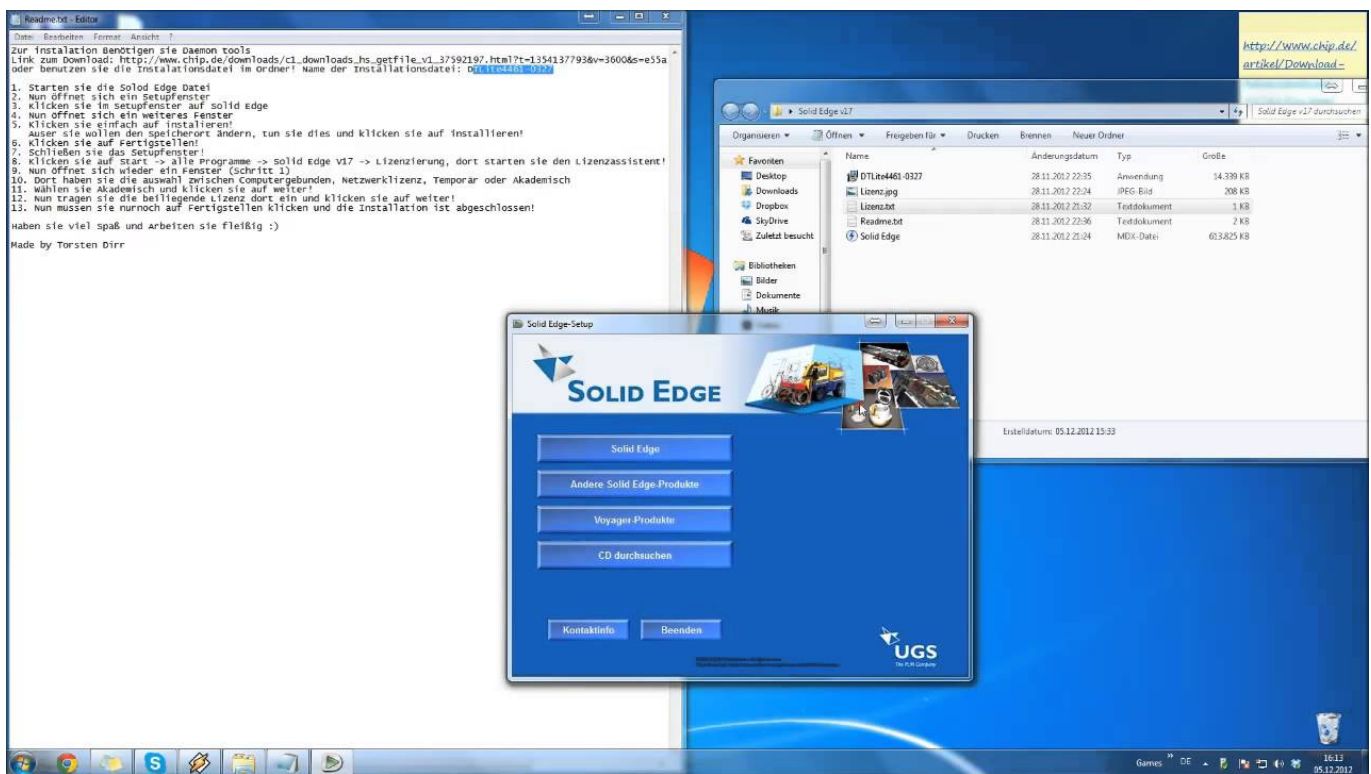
Readme.txt - Editor

Datei Bearbeiten Format Ansicht ?

Zur instalation Benötigen sie Daemon tools
Link zum Download: http://www.chip.de/downloads/c1_downloads_hs_getfile_v1_37592197.html?t=1354137793&v=3600&s=e55a
oder benutzen sie die Instalationsdatei im Ordner! Name der Installationsdatei: DTLite4461-0327

1. Starten sie die Solod Edge Datei
2. Nun öffnet sich ein Setupfenster
3. Klicken sie im Setupfenster auf Solid Edge
4. Nun öffnet sich ein weiteres Fenster
5. Klicken sie einfach auf instalieren!
Auser sie wollen den Speicherort ändern, tun sie dies und klicken sie auf installieren!
6. Klicken sie auf Fertigstellen!
7. Schließen sie das Setupfenster!
8. Klicken sie auf Start -> alle Programme -> Solid Edge V17 -> Lizenzierung, dort starten sie den Lizenzassistent!
9. Nun öffnet sich wieder ein Fenster (Schritt 1)
10. Dort haben sie die auswahl zwischen Computergebunden, Netzwerklizenz, Temporär oder Akademisch
11. Wählen sie Akademisch und klicken sie auf weiter!
12. Nun tragen sie die beiliegende Lizenz dort ein und klicken sie auf weiter!
13. Nun mussen sie nurnoch auf Fertigstellen klicken und die Installation ist abgeschlossen!

Haben sie viel spaß und Arbeiten sie fleißig :)

Made by Torsten Dirr

http://www.chip.de/artikel/Download-

Solid Edge v17

Solid Edge v17 durchsuchen

Organisieren ▾ Öffnen ▾ Freigeben für ▾ Drucken Brennen Neuer Ordner

Favoriten
Desktop
Downloads
Dropbox
SkyDrive
Zuletzt besucht

Bibliotheken
Bilder
Dokumente
Musik

| Name | Änderungsdatum | Typ | Größe |
|---|---|---|---|
| DTLite4461-0327 | 28.11.2012 22:35 | Anwendung | 14.339 KB |
| Lizenz.jpg | 28.11.2012 22:24 | JPEG-Bild | 208 KB |
| Lizenz.txt | 28.11.2012 21:32 | Textdokument | 1 KB |
| Readme.txt | 28.11.2012 22:36 | Textdokument | 2 KB |
| Solid Edge | 28.11.2012 21:24 | MDX-Datei | 613.825 KB |

Erstelldatum: 05.12.2012 15:33

Solid Edge-Setup

SOLID EDGE

Solid Edge
Andere Solid Edge-Produkte
Voyager-Produkte
CD durchsuchen

Kontaktinfo
Beenden

UGS
The PLM Company

Games DE 16:13 05.12.2012